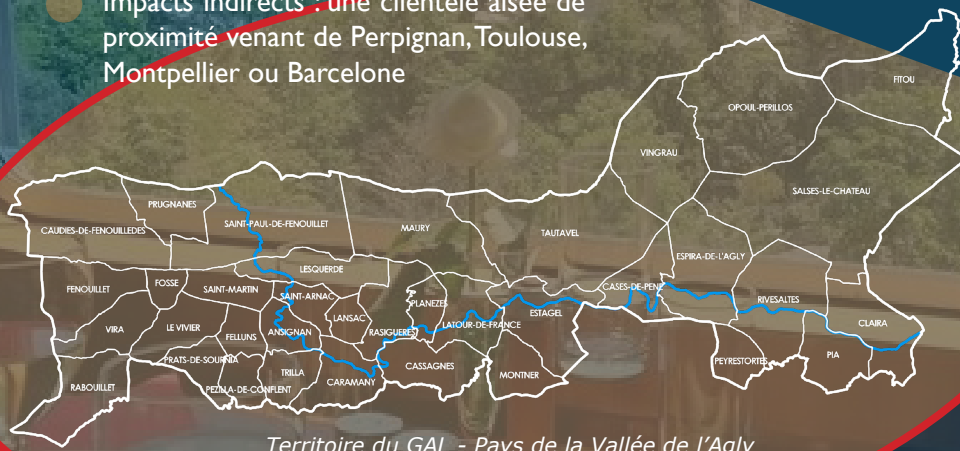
Impacts indirects : une clientèle aisée de proximité venant de Perpignan, Toulouse, Montpellier ou Barcelone

FITOU
OPOUL-PERILLOS
VINGRAU
SALSES-LE-CHATEAU
PRUGNANES
CAUDIES-DE-FENOUILLEDES
SAINT-PAUL-DE-FENOUILLET
MAURY
TAUTAVEL
ESPIRA-DE-L'AGLY
LESQUERDE
FENOUILLET
FOSSE
SAINT-MARTIN
SAINT-ARNAC
PLANEZES
CASES-DE-PENE
RIVESALTES
LANSAC
LATOUR-DE-FRANCE
ESTAGEL
CLAIRA
VIRA
LE VIVIER
FELLUNS
ANSIGNAN
RASIGUERES
PRATS-DE-SOURNIA
PEYRESTORTES
PIA
TRILLA
CASSAGNES
RABOUILLET
PEZILLA-DE-CONFLENT
CARAMANY
MONTNER

Territoire du GAL - Pays de la Vallée de l'Agly